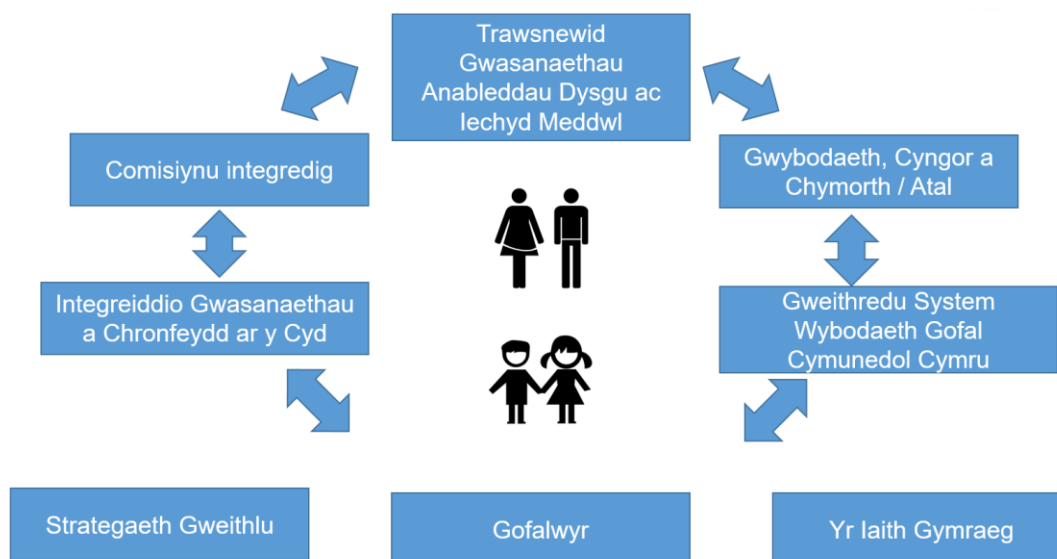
Trawsnewid Gwasanaethau Anableddau Dysgu ac Iechyd Meddwl

Comisiynu integredig

Gwybodaeth, Cyngor a Chymorth / Atal

Integreiddio Gwasanaethau a Chronfeydd ar y Cyd

Gweithredu System Wybodaeth Gofal Cymunedol Cymru

Strategaeth Gweithlu

Gofalwyr

Yr Iaith Gymraeg